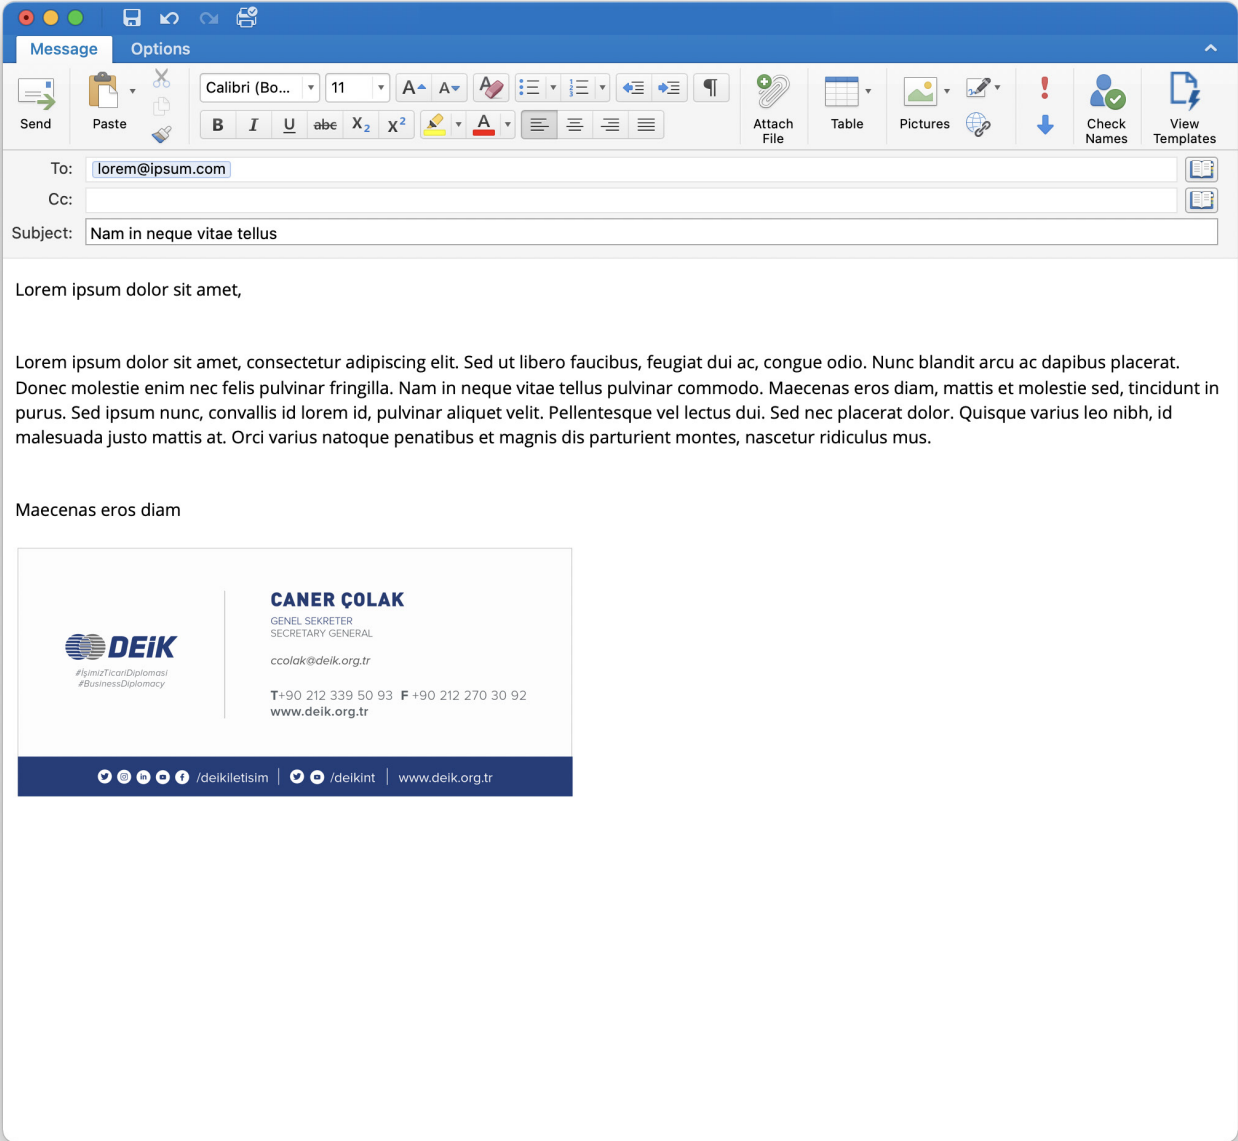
Message Options

Send Paste Calibri (Bo... 11 B I U abc $X_2$ $X^2$ Attach File Table Pictures Check Names View Templates

To: lorem@ipsum.com
Cc:
Subject: Nam in neque vitae tellus

Lorem ipsum dolor sit amet,

Lorem ipsum dolor sit amet, consectetur adipiscing elit. Sed ut libero faucibus, feugiat dui ac, congue odio. Nunc blandit arcu ac dapibus placerat. Donec molestie enim nec felis pulvinar fringilla. Nam in neque vitae tellus pulvinar commodo. Maecenas eros diam, mattis et molestie sed, tincidunt in purus. Sed ipsum nunc, convallis id lorem id, pulvinar aliquet velit. Pellentesque vel lectus dui. Sed nec placerat dolor. Quisque varius leo nibh, id malesuada justo mattis at. Orci varius natoque penatibus et magnis dis parturient montes, nascetur ridiculus mus.

Maecenas eros diam

DEİK
#İşimizTicariDiplomasi
#BusinessDiplomacy

CANER ÇOLAK
GENEL SEKRETER
SECRETARY GENERAL

ccolak@deik.org.tr

T+90 212 339 50 93 F +90 212 270 30 92
www.deik.org.tr

/deikiletisim | /deikint | www.deik.org.tr